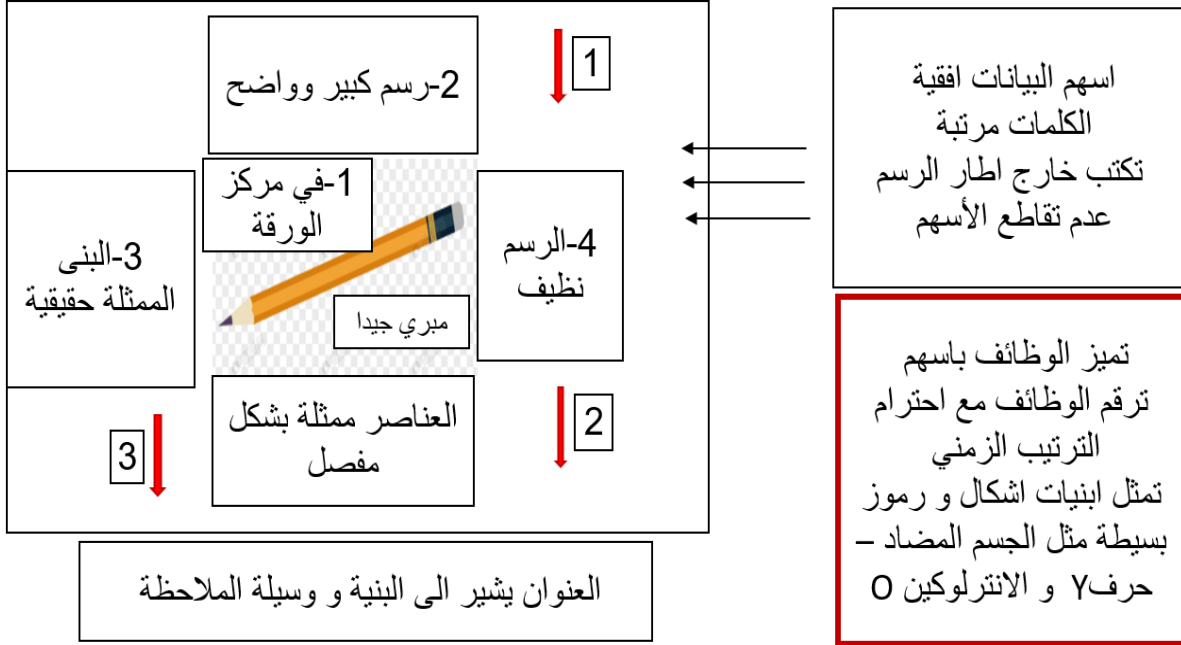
1

2-رسم كبير وواضح

1-في مركز الورقة

3-البنى الممثلة حقيقية

4-الرسم نظيف

مبري جيدا

العناصر ممثلة بشكل مفصل

2

3

اسهم البيانات افقية
الكلمات مرتبة
تكتب خارج اطار الرسم
عدم تقاطع الأسهم

تميز الوظائف باسهم
ترقم الوظائف مع احترام الترتيب الزمني
تمثل ابنيات اشكال و رموز بسيطة مثل الجسم المضاد – حرفY و الانترلوكين O

العنوان يشير الى البنية و وسيلة الملاحظة